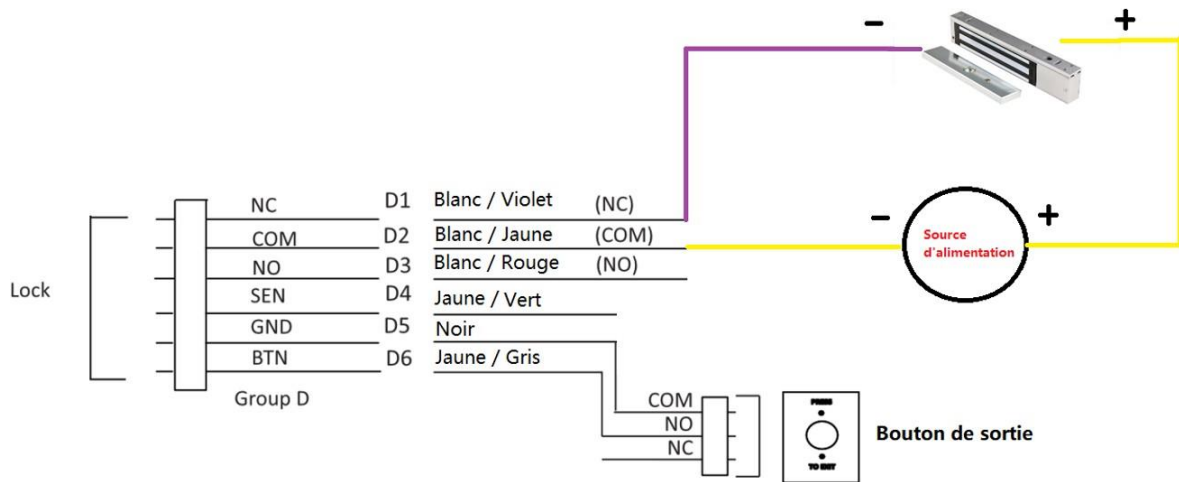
−
+
NC
D1
Blanc / Violet
(NC)
−
+
COM
D2
Blanc / Jaune
(COM)
Source d'alimentation
NO
D3
Blanc / Rouge
(NO)
Lock
SEN
D4
Jaune / Vert
GND
D5
Noir
BTN
D6
Jaune / Gris
Group D
COM
NO
NC
PRESS
TO EXIT
Bouton de sortie